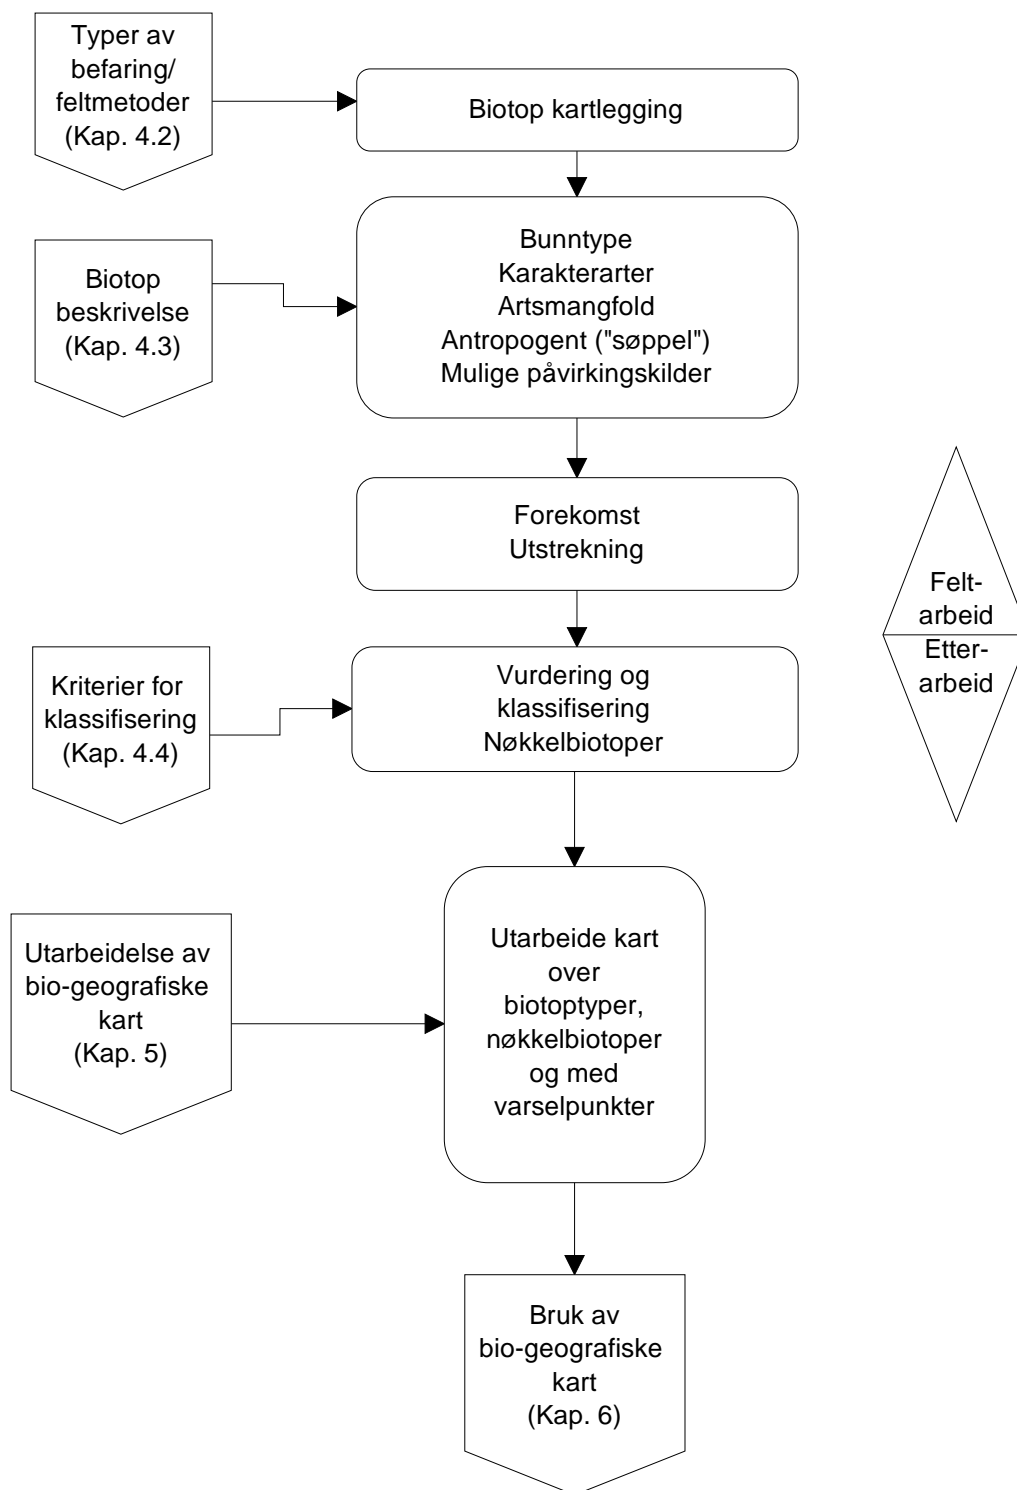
Typer av befaring/ feltmetoder (Kap. 4.2)

Biotop kartlegging

Biotop beskrivelse (Kap. 4.3)

Bunntype
Karakterarter
Artsmangfold
Antropogent ("søppel")
Mulige påvirkingskilder

Forekomst
Utstrekning

Felt-arbeid
Etter-arbeid

Kriterier for klassifisering (Kap. 4.4)

Vurdering og klassifisering
Nøkkelbiotoper

Utarbeidelse av bio-geografiske kart (Kap. 5)

Utarbeide kart over biotoptyper, nøkkelbiotoper og med varselpunkter

Bruk av bio-geografiske kart (Kap. 6)